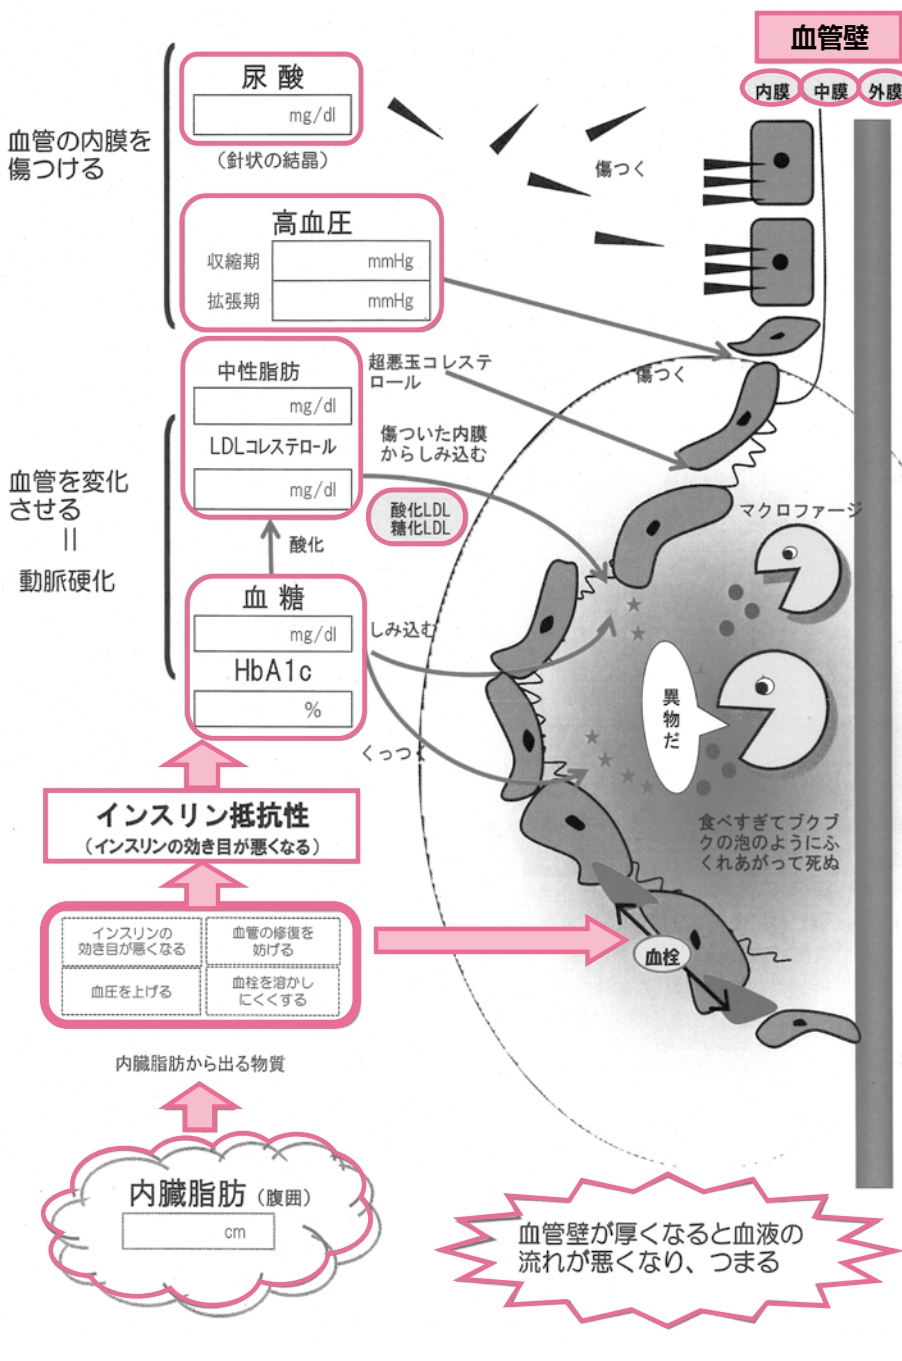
血管壁

内膜 中膜 外膜

血管の内膜を傷つける

尿 酸
mg/dl
（針状の結晶）

傷つく

高血圧
収縮期 mmHg
拡張期 mmHg

傷つく

超悪玉コレステロール

血管を変化させる
||
動脈硬化

中性脂肪
mg/dl
LDLコレステロール
mg/dl

傷ついた内膜からしみ込む

酸化LDL
糖化LDL

マクロファージ

酸化

血 糖
mg/dl
HbA1c
%

しみ込む

異物だ

くっつく

食べすぎてブクブクの泡のようにふくれあがって死ぬ

インスリン抵抗性
（インスリンの効き目が悪くなる）

インスリンの効き目が悪くなる
血管の修復を妨げる
血圧を上げる
血栓を溶かしにくくする

血栓

内臓脂肪から出る物質

内臓脂肪（腹囲）
cm

血管壁が厚くなると血液の流れが悪くなり、つまる